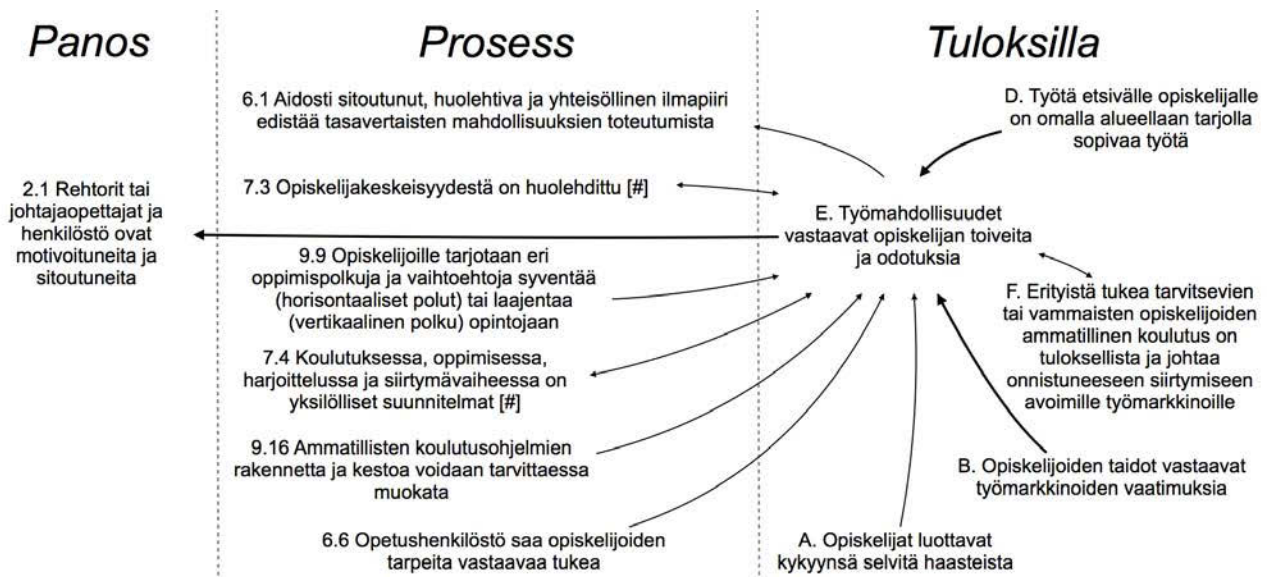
Panos

2.1 Rehtorit tai johtajaopettajat ja henkilöstö ovat motivoituneita ja sitoutuneita

Prosess

6.1 Aidosti sitoutunut, huolehtiva ja yhteisöllinen ilmapiiri edistää tasavertaisten mahdollisuuksien toteutumista

7.3 Opiskelijakeskeisyydestä on huolehdittu [#]

9.9 Opiskelijoille tarjotaan eri oppimispolkuja ja vaihtoehtoja syventää (horisontaaliset polut) tai laajentaa (vertikaalinen polku) opintojaan

7.4 Koulutuksessa, oppimisessa, harjoittelussa ja siirtymävaiheessa on yksilölliset suunnitelmat [#]

9.16 Ammatillisten koulutusohjelmien rakennetta ja kestoa voidaan tarvittaessa muokata

6.6 Opetushenkilöstö saa opiskelijoiden tarpeita vastaavaa tukea

Tuloksilla

D. Työtä etsivälle opiskelijalle on omalla alueellaan tarjolla sopivaa työtä

E. Työmahdollisuudet vastaavat opiskelijan toiveita ja odotuksia

F. Erityistä tukea tarvitsevien tai vammaisten opiskelijoiden ammatillinen koulutus on tuloksellista ja johtaa onnistuneeseen siirtymiseen avoimille työmarkkinoille

B. Opiskelijoiden taidot vastaavat työmarkkinoiden vaatimuksia

A. Opiskelijat luottavat kykyynsä selvitä haasteista